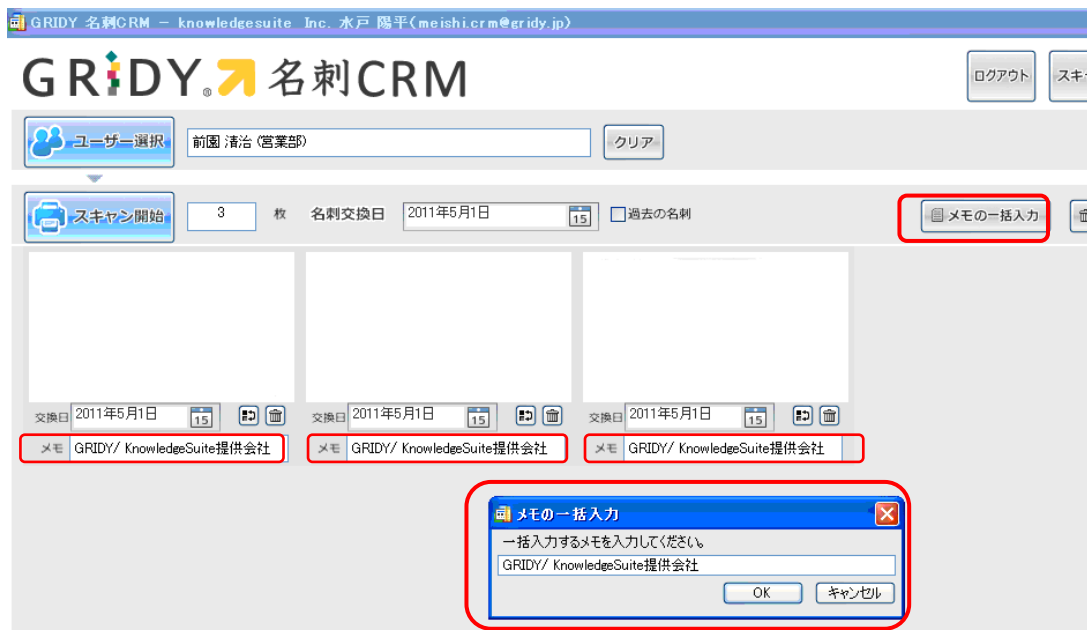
GRIDY 名刺CRM – knowledgesuite Inc. 水戸 陽平(meishi.crm@gridy.jp)

GRIDY 名刺CRM

ログアウト

スキ

ユーザー選択

前園 清治 (営業部)

クリア

スキャン開始

3

枚

名刺交換日

2011年5月1日

15

過去の名刺

メモの一括入力

交換日 2011年5月1日 15

メモ GRIDY/ KnowledgeSuite提供会社

交換日 2011年5月1日 15

メモ GRIDY/ KnowledgeSuite提供会社

交換日 2011年5月1日 15

メモ GRIDY/ KnowledgeSuite提供会社

メモの一括入力

一括入力するメモを入力してください。

GRIDY/ KnowledgeSuite提供会社

OK

キャンセル